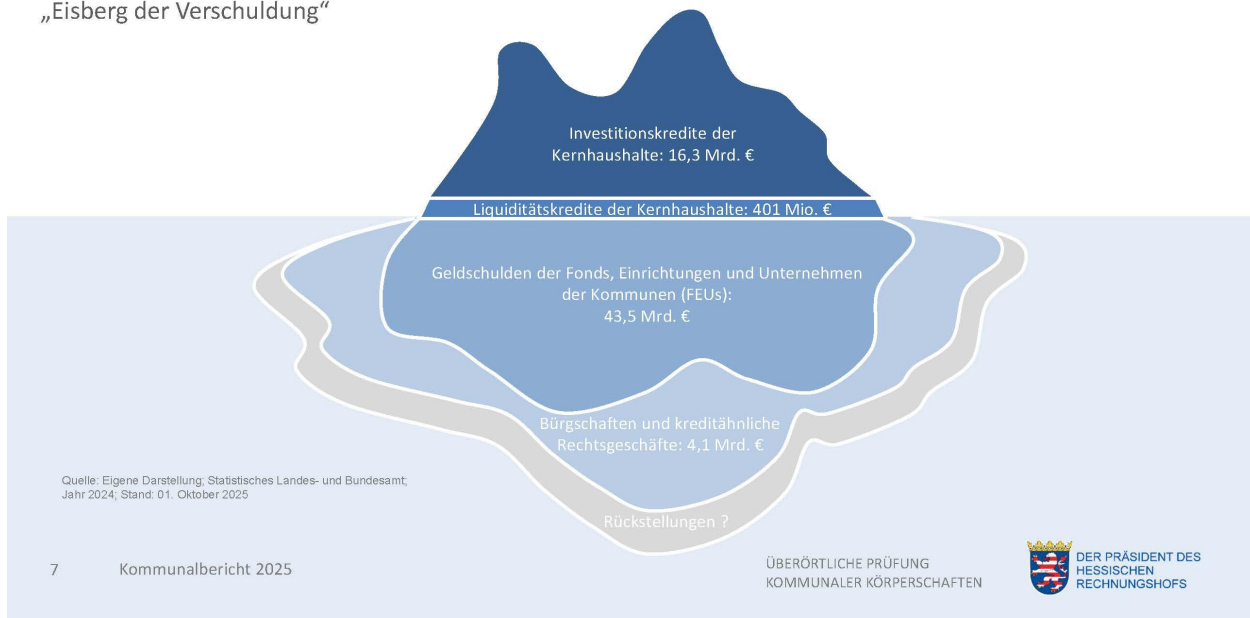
„Eisberg der Verschuldung“

Investitionskredite der Kernhaushalte: 16,3 Mrd. €

Liquiditätskredite der Kernhaushalte: 401 Mio. €

Geldschulden der Fonds, Einrichtungen und Unternehmen der Kommunen (FEUs): 43,5 Mrd. €

Bürgschaften und kreditähnliche Rechtsgeschäfte: 4,1 Mrd. €

Rückstellungen ?

Quelle: Eigene Darstellung; Statistisches Landes- und Bundesamt; Jahr 2024; Stand: 01. Oktober 2025

7 Kommunalbericht 2025

ÜBERÖRTLICHE PRÜFUNG KOMMUNALER KÖRPERSCHAFTEN

DER PRÄSIDENT DES HESSISCHEN RECHNUNGSHOFS